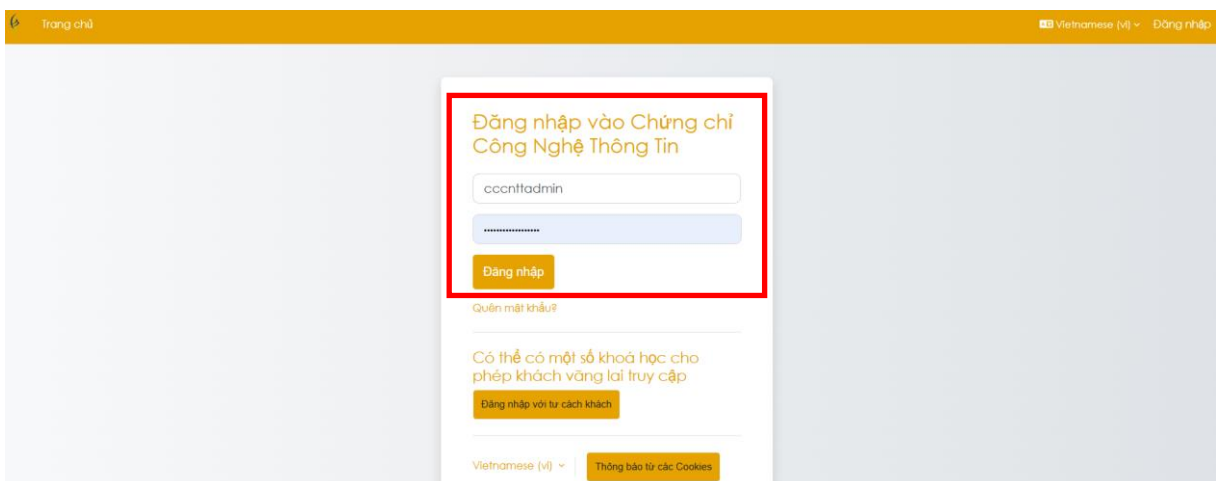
Trang chủ

Vietnamese (vi) ⌄ Đăng nhập

Đăng nhập vào Chứng chỉ Công Nghệ Thông Tin

cccnttadmin

•••••••••••••••••

Đăng nhập

Quên mật khẩu?

Có thể có một số khoá học cho phép khách vãng lai truy cập

Đăng nhập với tư cách khách

Vietnamese (vi) ⌄

Thông báo từ các Cookies